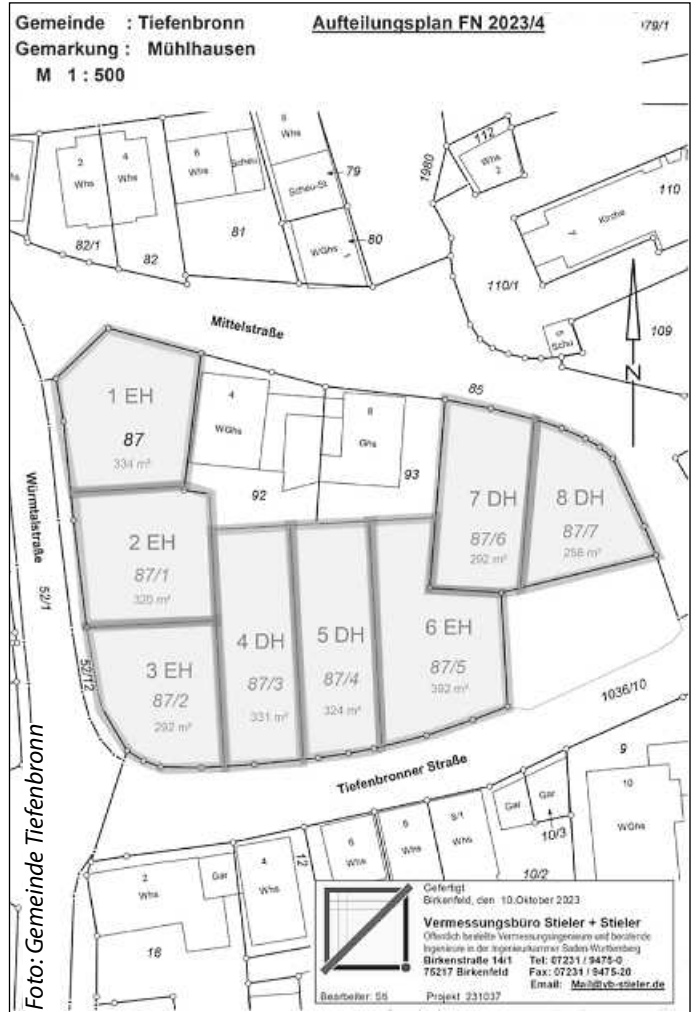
Gemeinde : Tiefenbronn
Gemarkung : Mühlhausen
M 1 : 500

Aufteilungsplan FN 2023/4

179/1

2 Whs
4 Whs
82/1
82
6 Whs
Scheu
81
8 Whs
Scheu-St
79
WGhs
80
1980
112
Whs 2
110
4 Kirche
110/1
109
Schu

Mittelstraße

1 EH
87
334 m²
4 WGhs
8 Ghs
85
93
92
7 DH
87/6
292 m²
8 DH
87/7
258 m²
2 EH
87/1
320 m²
3 EH
87/2
292 m²
4 DH
87/3
331 m²
5 DH
87/4
324 m²
6 EH
87/5
392 m²
1036/10

Würmtalstraße
52/1
52/12

Tiefenbronner Straße

9
10 WGhs
Gar
Gar
10/3
10/2
2 Whs
Gar
4 Whs
12
6 Whs
8 Whs
8/1 Whs
16

Gefertigt
Birkenfeld, den 10.Oktober 2023
Vermessungsbüro Stieler + Stieler
Öffentlich bestellte Vermessungsingenieure und beratende Ingenieure in der Ingenieurkammer Baden-Württemberg
Birkenstraße 14/1 Tel: 07231 / 9475-0
75217 Birkenfeld Fax: 07231 / 9475-20
Email: Mail@vb-stieler.de
Bearbeiter: Sb Projekt 231037

Foto: Gemeinde Tiefenbronn